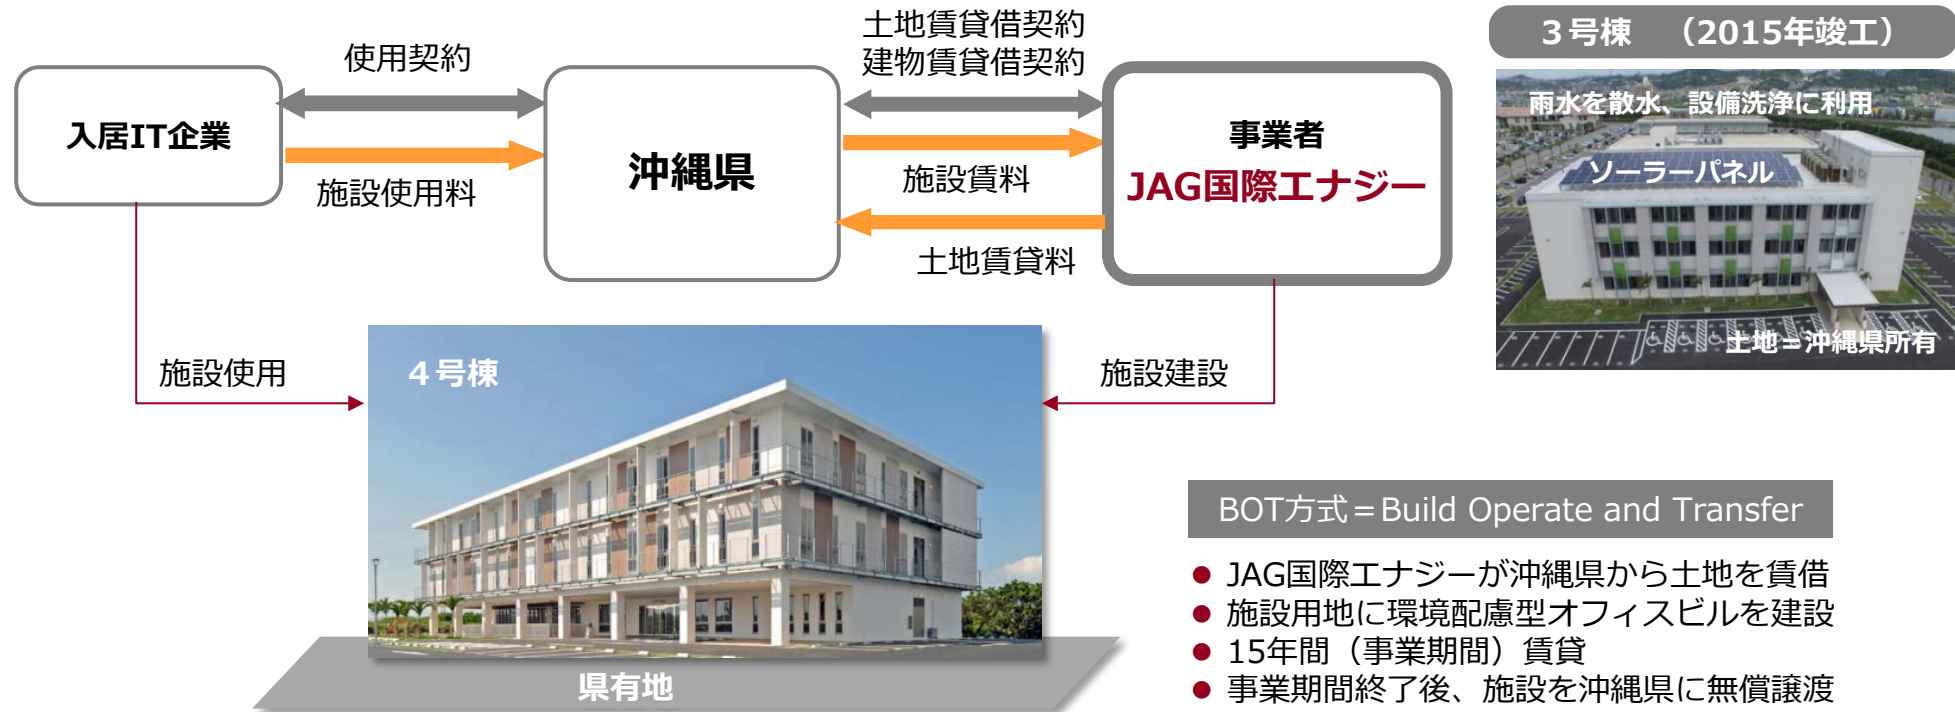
使用契約

入居IT企業

施設使用料

沖縄県

土地賃貸借契約
建物賃貸借契約

施設賃料

土地賃貸料

事業者
JAG国際エナジー

３号棟　（2015年竣工）

雨水を散水、設備洗浄に利用

ソーラーパネル

土地＝沖縄県所有

施設使用

４号棟

施設建設

県有地

BOT方式＝Build Operate and Transfer

● JAG国際エナジーが沖縄県から土地を賃借
● 施設用地に環境配慮型オフィスビルを建設
● 15年間（事業期間）賃貸
● 事業期間終了後、施設を沖縄県に無償譲渡